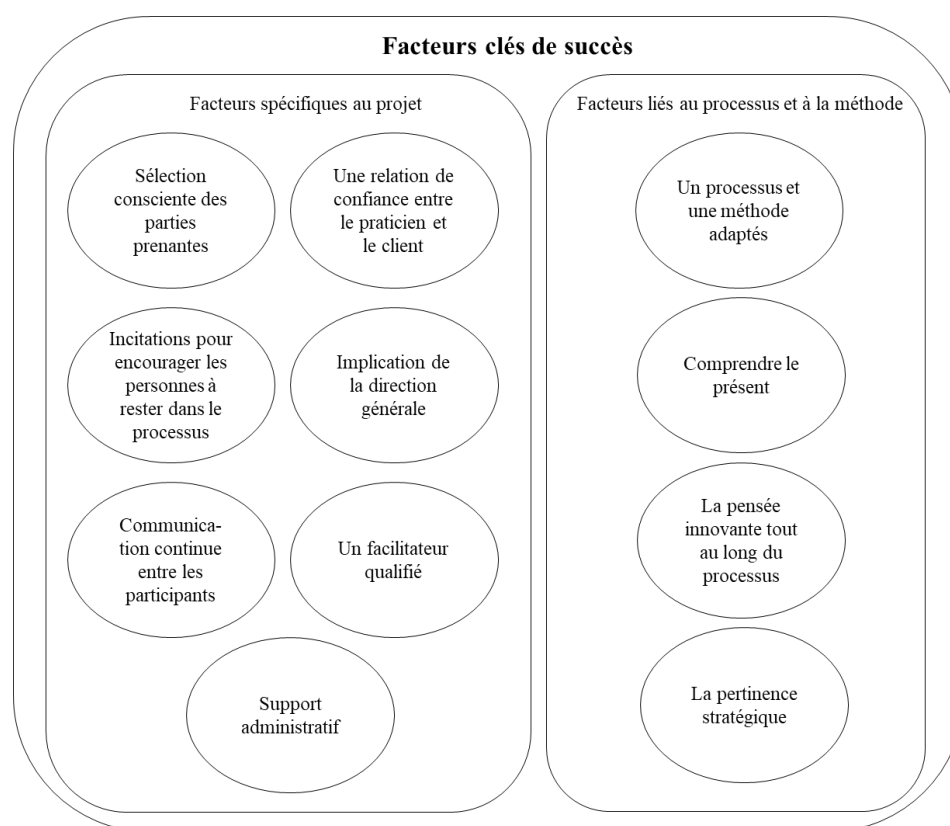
Facteurs clés de succès

Facteurs spécifiques au projet

Sélection consciente des parties prenantes

Une relation de confiance entre le praticien et le client

Incitations pour encourager les personnes à rester dans le processus

Implication de la direction générale

Communication continue entre les participants

Un facilitateur qualifié

Support administratif

Facteurs liés au processus et à la méthode

Un processus et une méthode adaptés

Comprendre le présent

La pensée innovante tout au long du processus

La pertinence stratégique